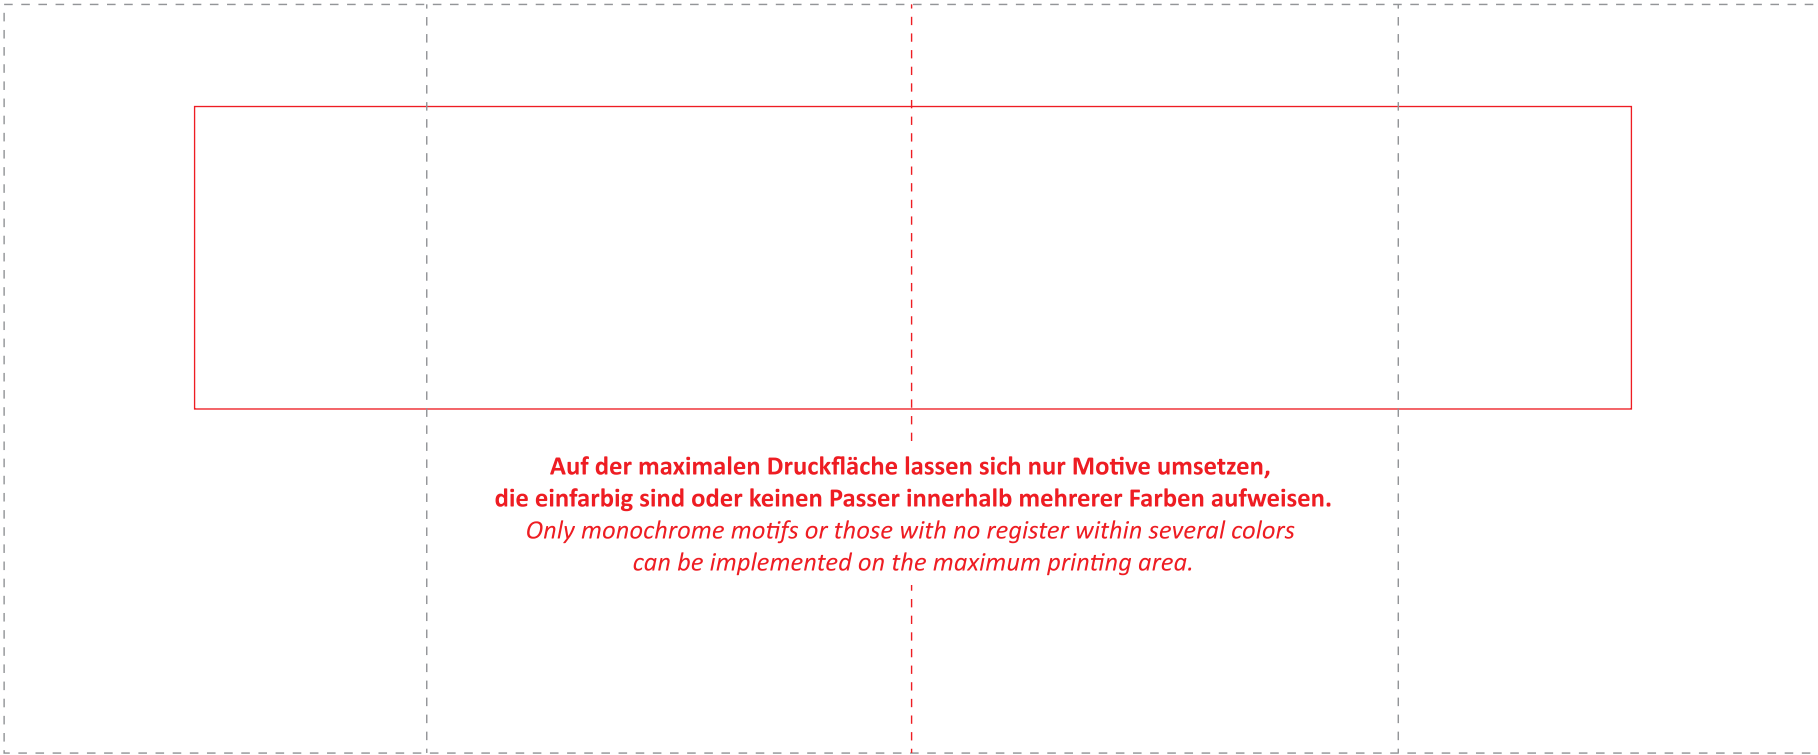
Auf der maximalen Druckfläche lassen sich nur Motive umsetzen, die einfarbig sind oder keinen Passer innerhalb mehrerer Farben aufweisen.
Only monochrome motifs or those with no register within several colors can be implemented on the maximum printing area.